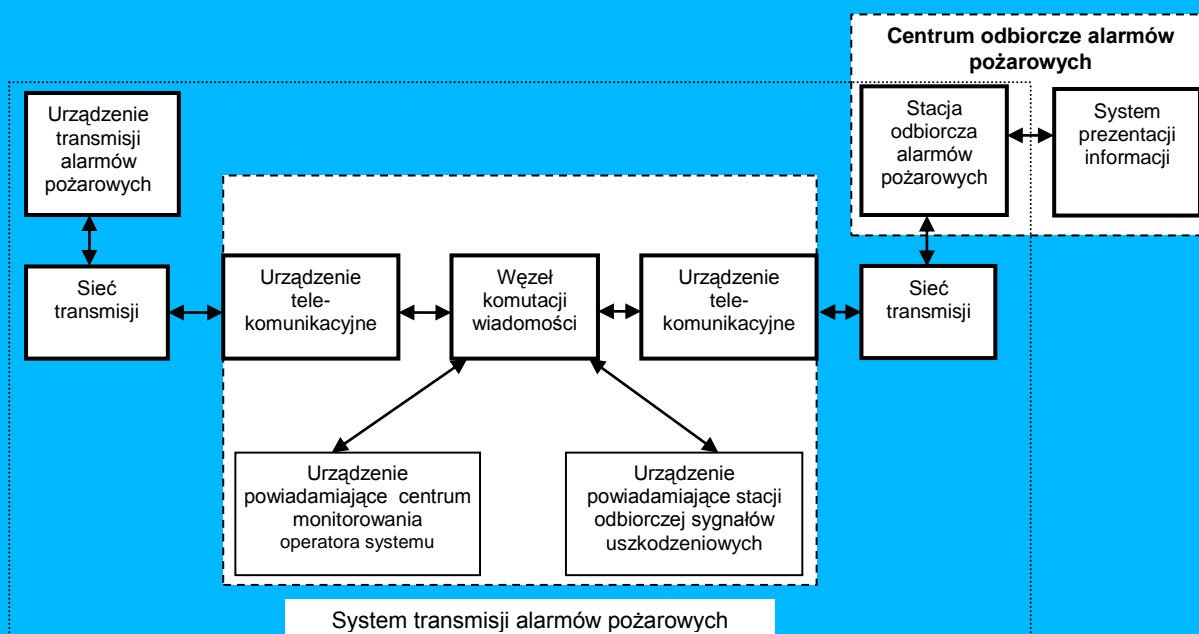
Centrum odbiorcze alarmów pożarowych

Urządzenie transmisji alarmów pożarowych

Stacja odbiorcza alarmów pożarowych

System prezentacji informacji

Sieć transmisji

Urządzenie telekomunikacyjne

Węzeł komutacji wiadomości

Urządzenie telekomunikacyjne

Sieć transmisji

Urządzenie powiadamiające centrum monitorowania operatora systemu

Urządzenie powiadamiające stacji odbiorczej sygnałów uszkodzeniowych

System transmisji alarmów pożarowych